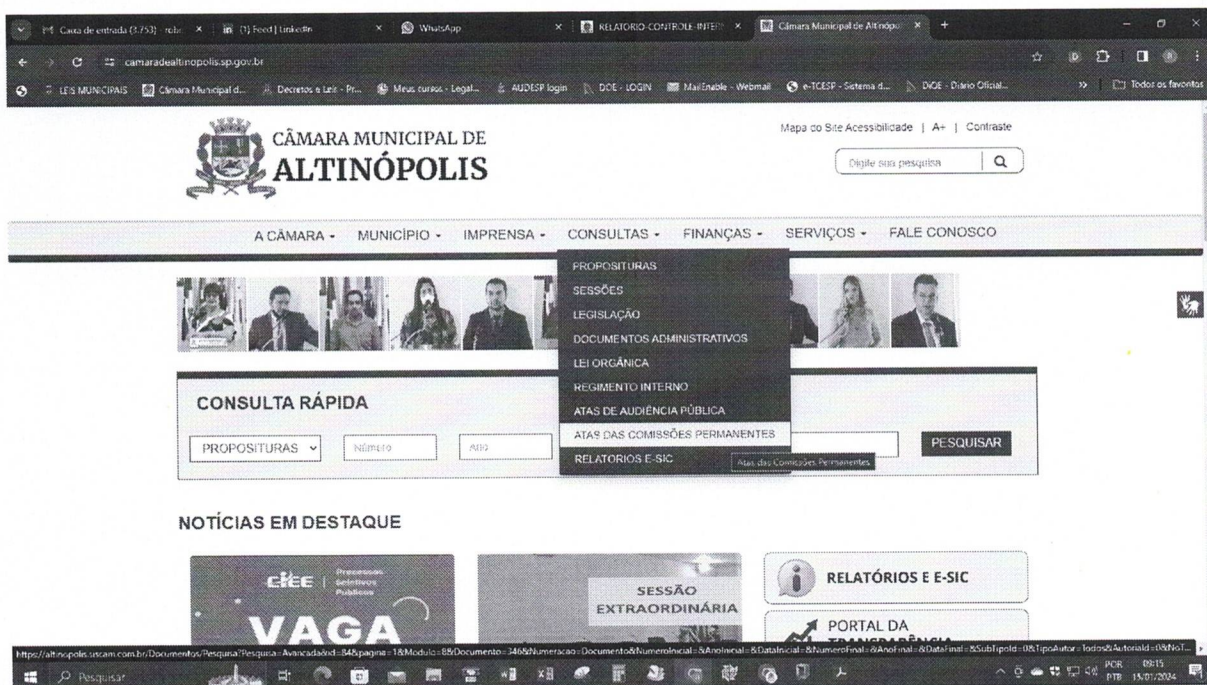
Caixa de entrada (3.753) · robe | (1) Feed | LinkedIn | WhatsApp | RELATORIO-CONTROLE-INTERN | Câmara Municipal de Altinópolis

camaradealtinopolis.sp.gov.br

LEIS MUNICIPAIS | Câmara Municipal d... | Decretos e Leis - Pr... | Meus cursos - Legal... | AUDESP login | DOE - LOGIN | MailEnable - Webmail | e-TCESP - Sistema d... | DiOE - Diário Oficial... | Todos os favoritos

CÂMARA MUNICIPAL DE
ALTINÓPOLIS

Mapa do Site Acessibilidade | A+ | Contraste

Digite sua pesquisa

A CÂMARA · MUNICÍPIO · IMPRENSA · CONSULTAS · FINANÇAS · SERVIÇOS · FALE CONOSCO

PROPOSITURAS
SESSÕES
LEGISLAÇÃO
DOCUMENTOS ADMINISTRATIVOS
LEI ORGÂNICA
REGIMENTO INTERNO
ATAS DE AUDIÊNCIA PÚBLICA
ATAS DAS COMISSÕES PERMANENTES
RELATORIOS E-SIC

Atas das Comissões Permanentes

CONSULTA RÁPIDA

PROPOSITURAS | Número | Ano | PESQUISAR

NOTÍCIAS EM DESTAQUE

CIEE | Processos Seletivos Públicos
VAGA

SESSÃO EXTRAORDINÁRIA

RELATÓRIOS E E-SIC

PORTAL DA TRANSPARÊNCIA

https://altinopolis.siscam.com.br/Documentos/Pesquisa?Pesquisa=Avancada&id=84&pagina=1&Modulo=8&Documento=346&Numeracao=Documento&NumeroInicial=&AnoInicial=&DataInicial=&NumeroFinal=&AnoFinal=&DataFinal=&SubTipoId=0&TipoAutor=Todos&AutorId=0&NoT...

Pesquisar

POR PTB 09:15 15/01/2024